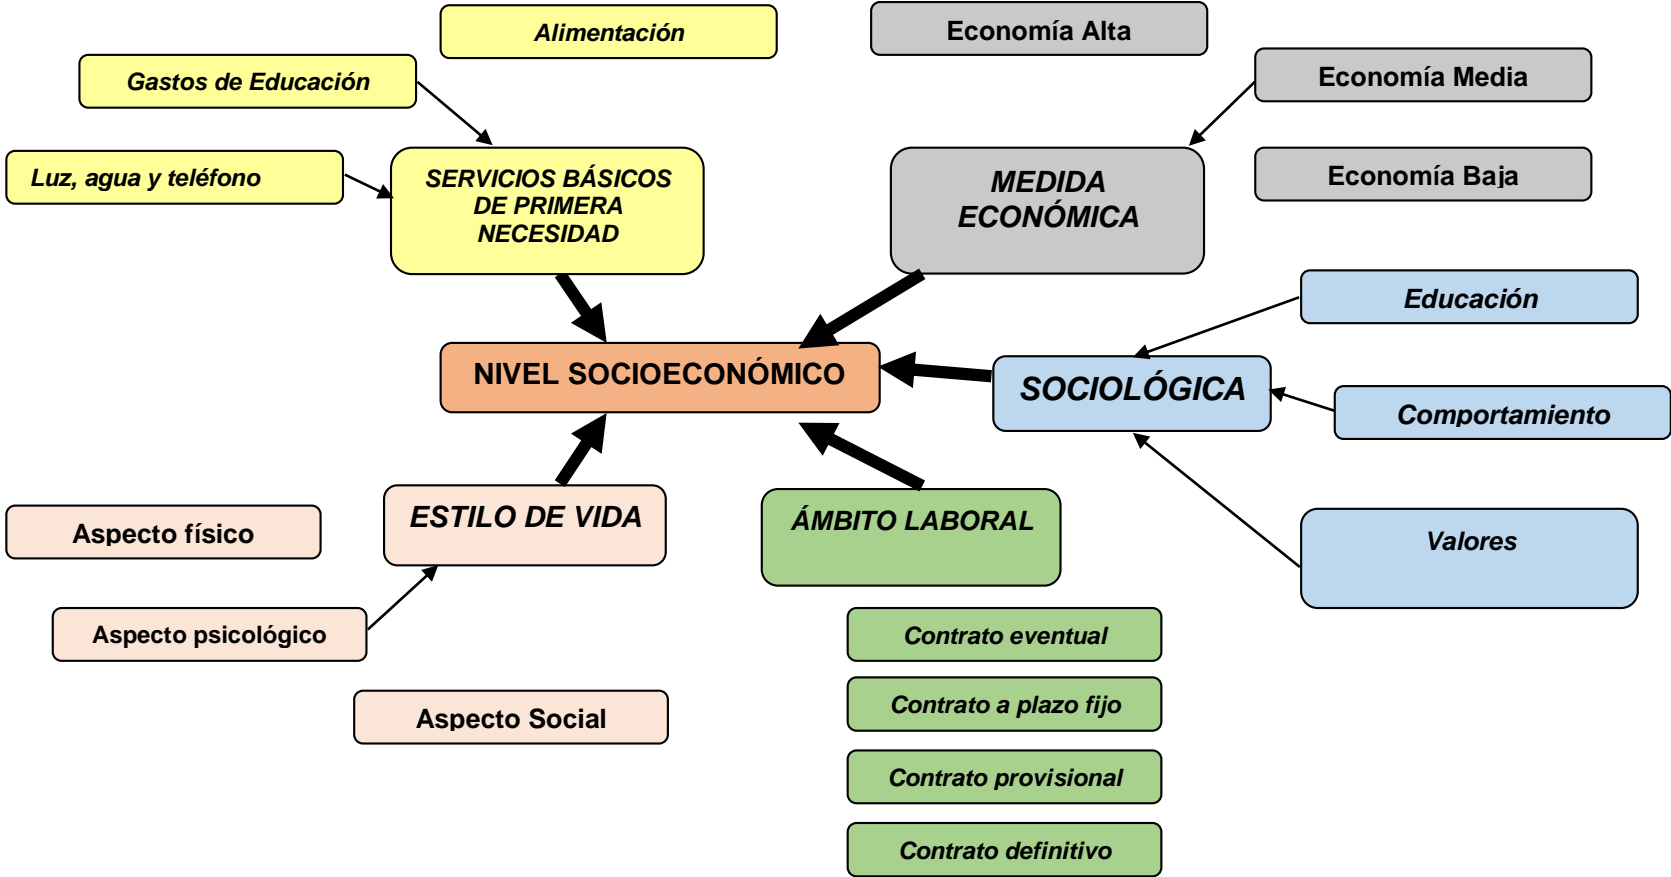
Alimentación

Economía Alta

Gastos de Educación

Economía Media

Luz, agua y teléfono

SERVICIOS BÁSICOS DE PRIMERA NECESIDAD

MEDIDA ECONÓMICA

Economía Baja

Educación

NIVEL SOCIOECONÓMICO

SOCIOLÓGICA

Comportamiento

ESTILO DE VIDA

ÁMBITO LABORAL

Aspecto físico

Valores

Aspecto psicológico

Contrato eventual

Contrato a plazo fijo

Aspecto Social

Contrato provisional

Contrato definitivo